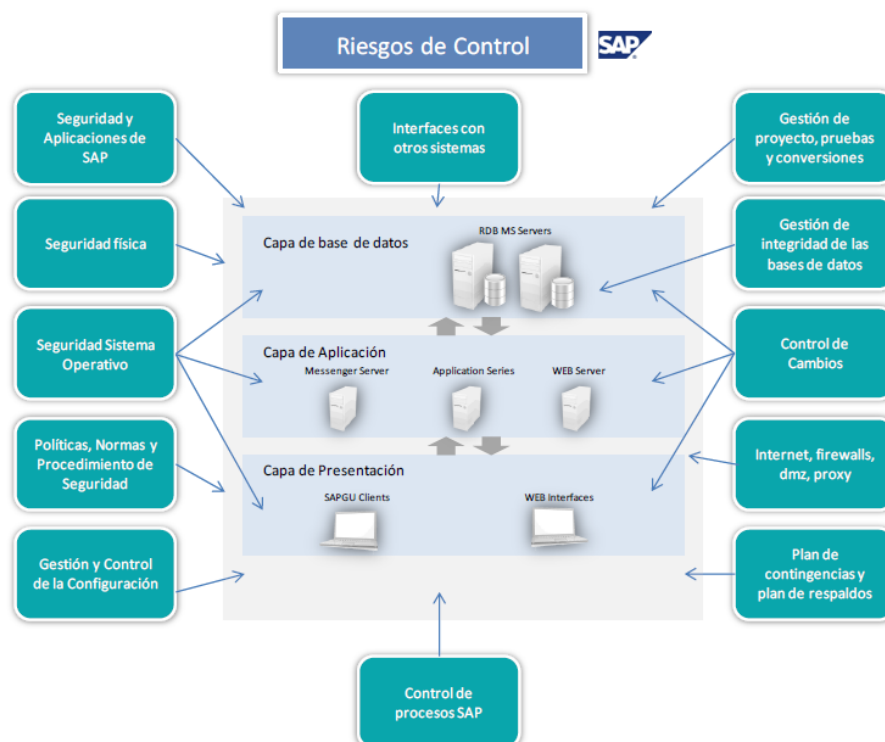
Riesgos de Control

SAP

Seguridad y Aplicaciones de SAP

Interfaces con otros sistemas

Gestión de proyecto, pruebas y conversiones

Seguridad física

Capa de base de datos

RDB MS Servers

Gestión de integridad de las bases de datos

Seguridad Sistema Operativo

Capa de Aplicación

Messenger Server

Application Series

WEB Server

Control de Cambios

Políticas, Normas y Procedimiento de Seguridad

Capa de Presentación

SAPGU Clients

WEB Interfaces

Internet, firewalls, dmz, proxy

Gestión y Control de la Configuración

Plan de contingencias y plan de respaldos

Control de procesos SAP